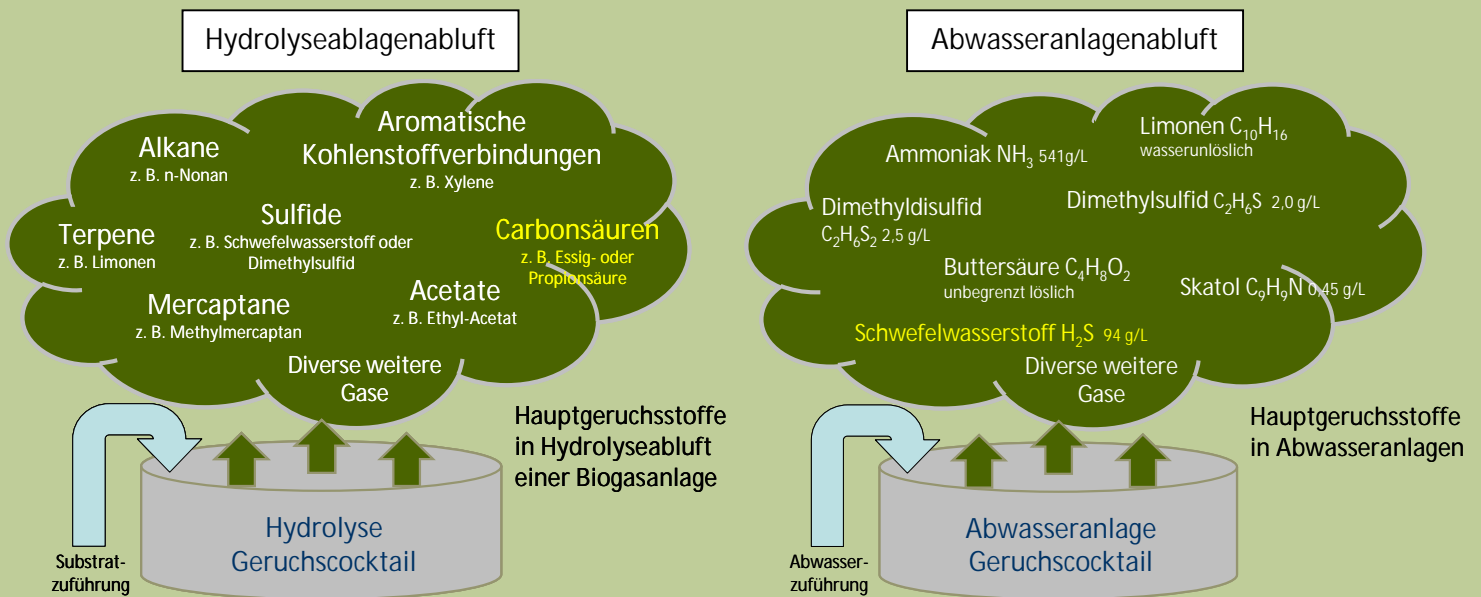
Hydrolyseablagenabluft

Alkane
z. B. n-Nonan

Aromatische Kohlenstoffverbindungen
z. B. Xylene

Terpene
z. B. Limonen

Sulfide
z. B. Schwefelwasserstoff oder Dimethylsulfid

Carbonsäuren
z. B. Essig- oder Propionsäure

Mercaptane
z. B. Methylmercaptan

Acetate
z. B. Ethyl-Acetat

Diverse weitere Gase

Hauptgeruchsstoffe in Hydrolyseabluft einer Biogasanlage

Hydrolyse
Geruchscocktail

Substrat-zuführung

Abwasseranlagenabluft

Ammoniak $NH_3$ 541g/L

Limonen $C_{10}H_{16}$
wasserunlöslich

Dimethyldisulfid
$C_2H_6S_2$ 2,5 g/L

Dimethylsulfid $C_2H_6S$ 2,0 g/L

Buttersäure $C_4H_8O_2$
unbegrenzt löslich

Skatol $C_9H_9N$ 0,45 g/L

Schwefelwasserstoff $H_2S$ 94 g/L

Diverse weitere Gase

Hauptgeruchsstoffe in Abwasseranlagen

Abwasseranlage
Geruchscocktail

Abwasser-zuführung